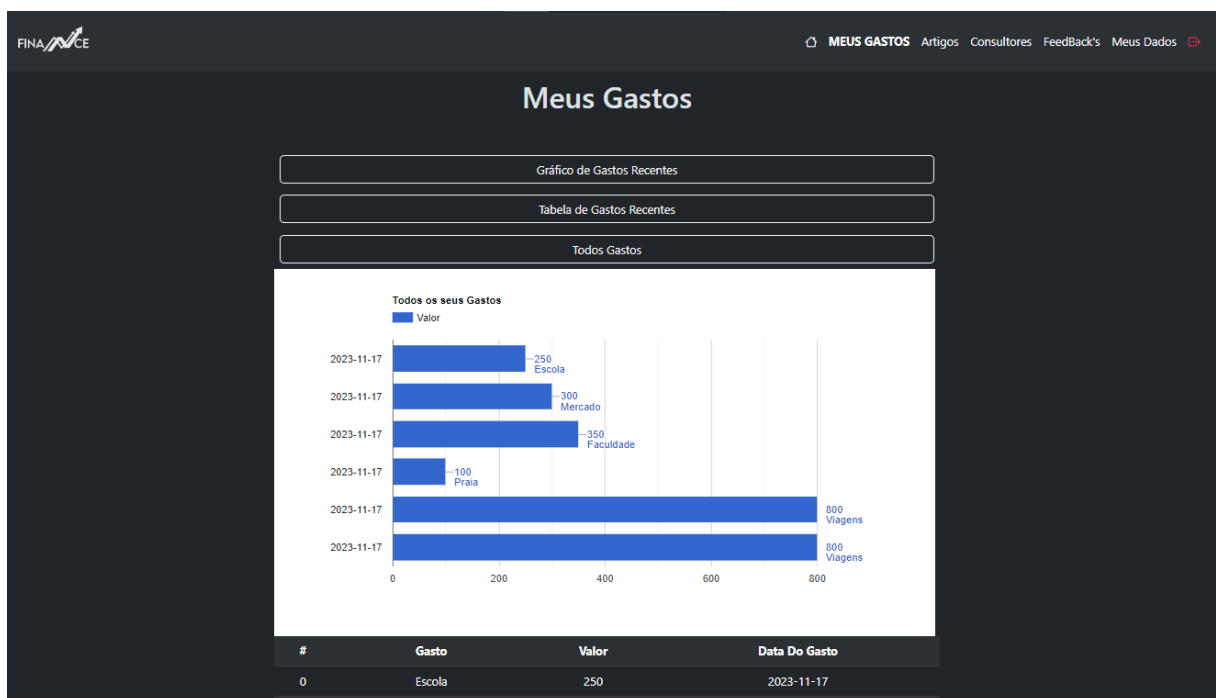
FINANCE

MEUS GASTOS Artigos Consultores FeedBack's Meus Dados

Meus Gastos

Gráfico de Gastos Recentes

Tabela de Gastos Recentes

Todos Gastos

Todos os seus Gastos
Valor

2023-11-17 250 Escola
2023-11-17 300 Mercado
2023-11-17 350 Faculdade
2023-11-17 100 Praia
2023-11-17 800 Viagens
2023-11-17 800 Viagens

0 200 400 600 800

| # | Gasto | Valor | Data Do Gasto |
|---|---|---|---|
| 0 | Escola | 250 | 2023-11-17 |